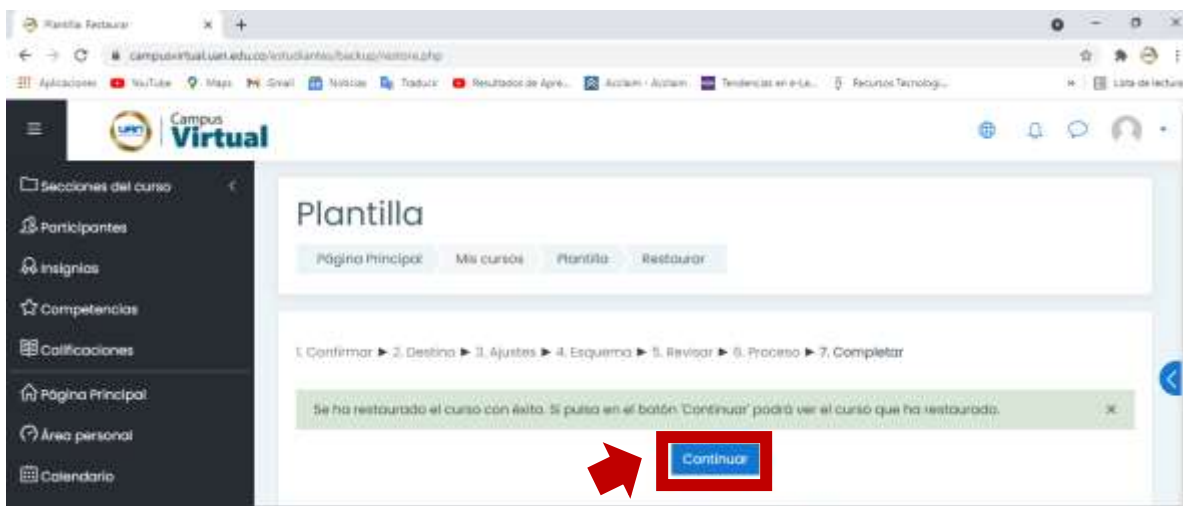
Plantilla: Restaurar
campusvirtual.uan.edu.co/estudiantes/backup/restore.php
Aplicaciones YouTube Maps Gmail Noticias Traducir Resultados de Apre... Acclaim - Acclaim Tendencias en e-Le... Recursos Tecnologi... Lista de lectura

Campus Virtual

Secciones del curso
Participantes
Insignias
Competencias
Calificaciones
Página Principal
Área personal
Calendario

Plantilla
Página Principal Mis cursos Plantilla Restaurar

1. Confirmar ► 2. Destino ► 3. Ajustes ► 4. Esquema ► 5. Revisar ► 6. Proceso ► 7. Completar

Se ha restaurado el curso con éxito. Si pulsa en el botón 'Continuar' podrá ver el curso que ha restaurado.

Continuar